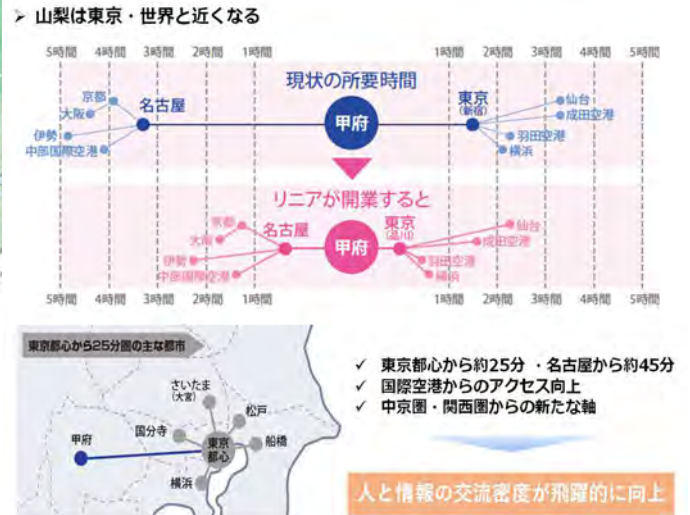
➤ 山梨は東京・世界と近くなる

5時間 4時間 3時間 2時間 1時間 1時間 2時間 3時間 4時間 5時間

現状の所要時間

京都
大阪
伊勢
中部国際空港
名古屋
甲府
東京
(新宿)
仙台
成田空港
羽田空港
横浜

リニアが開業すると

京都
大阪
伊勢
中部国際空港
名古屋
甲府
東京
(品川)
仙台
成田空港
羽田空港
横浜

5時間 4時間 3時間 2時間 1時間 1時間 2時間 3時間 4時間 5時間

東京都心から25分圏の主な都市

さいたま
(大宮)
松戸
国分寺
甲府
東京
都心
船橋
横浜

✓ 東京都心から約25分 ・名古屋から約45分
✓ 国際空港からのアクセス向上
✓ 中京圏・関西圏からの新たな軸

人と情報の交流密度が飛躍的に向上